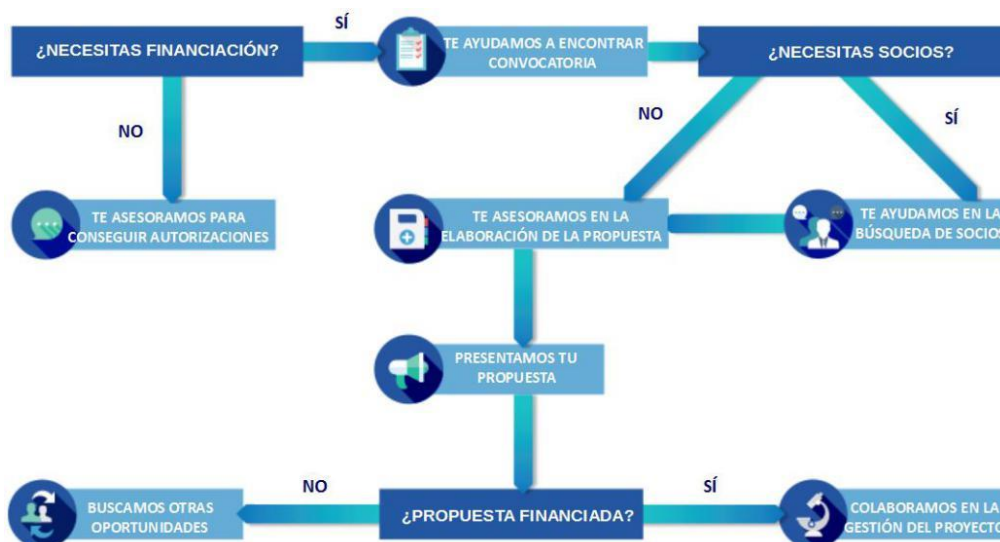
¿NECESITAS FINANCIACIÓN?

SÍ

TE AYUDAMOS A ENCONTRAR CONVOCATORIA

¿NECESITAS SOCIOS?

NO

NO

SÍ

TE ASESORAMOS PARA CONSEGUIR AUTORIZACIONES

TE ASESORAMOS EN LA ELABORACIÓN DE LA PROPUESTA

TE AYUDAMOS EN LA BÚSQUEDA DE SOCIOS

PRESENTAMOS TU PROPUESTA

NO

SÍ

BUSCAMOS OTRAS OPORTUNIDADES

¿PROPUESTA FINANCIADA?

COLABORAMOS EN LA GESTIÓN DEL PROYECTO